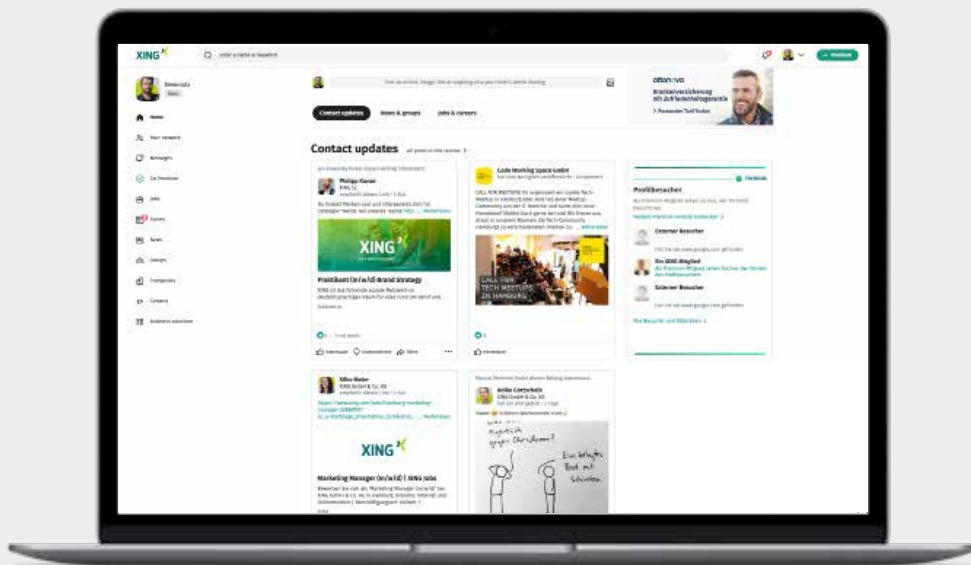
XING

Enter a name or keyword

Premium

Home

Your network

Messages

Jobs

Events

News

Groups

Companies

Contacts

Business solutions

Contact updates

News & groups

Jobs & careers

Contact updates

Philipp Kunze

XING

Praktikant (m/w/d) Brand Strategy

Code Working Space GmbH

CALL FOR TECH MEETUPS IN HAMBURG

Silke Bieler

XING

Marketing Manager (m/w/d) | XING Jobs

Anika Gottschalk

Profilbesucher

Externer Besucher

Ein XING-Mitglied

Externer Besucher

ottonova

Krankenversicherung mit Zufriedenheitsgarantie

Ein kleines Boot mit Schildern

gegen Chaos!